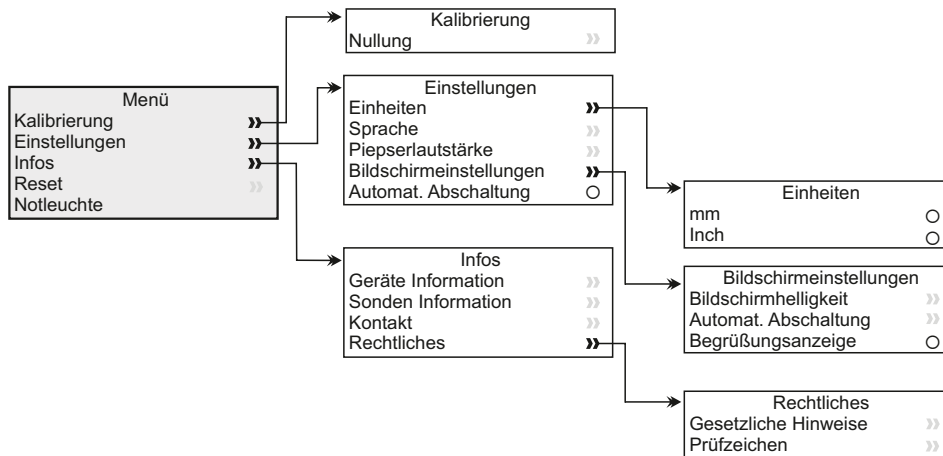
Menü
Kalibrierung »
Einstellungen »
Infos »
Reset »
Notleuchte

Kalibrierung
Nullung »

Einstellungen
Einheiten »
Sprache »
Piepserlautstärke »
Bildschirmeinstellungen »
Automat. Abschaltung ○

Einheiten
mm ○
Inch ○

Infos
Geräte Information »
Sonden Information »
Kontakt »
Rechtliches »

Bildschirmeinstellungen
Bildschirmhelligkeit »
Automat. Abschaltung »
Begrüßungsanzeige ○

Rechtliches
Gesetzliche Hinweise »
Prüfzeichen »